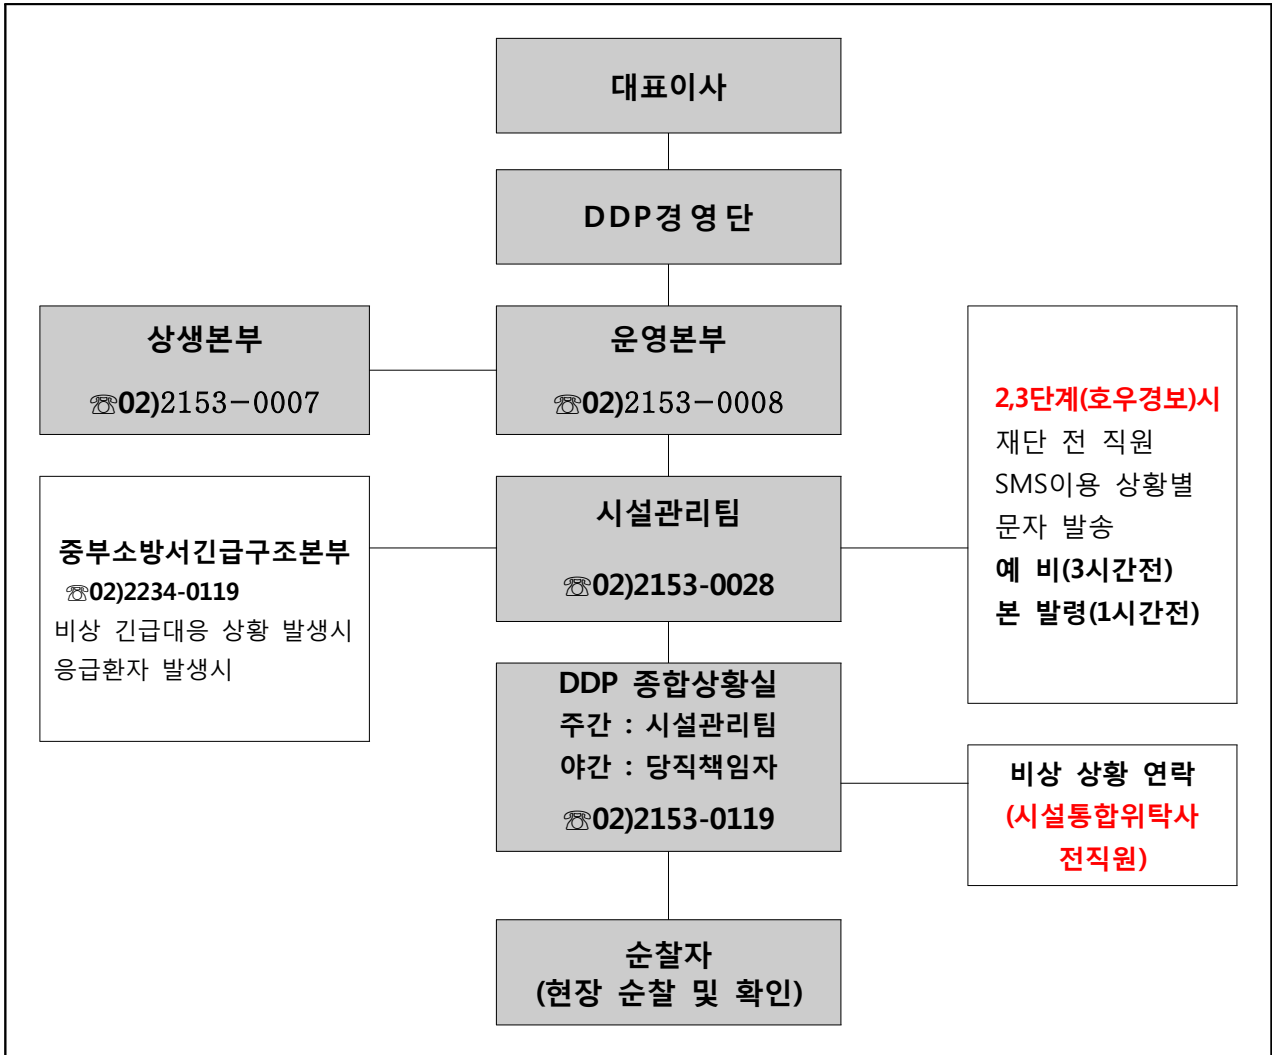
대표이사

DDP경영단

상생본부

☏02)2153－0007

운영본부

☏02)2153－0008

2,3단계(호우경보)시
재단 전 직원
SMS이용 상황별
문자 발송
예 비(3시간전)
본 발령(1시간전)

중부소방서긴급구조본부
☏02)2234-0119
비상 긴급대응 상황 발생시
응급환자 발생시

시설관리팀

☏02)2153-0028

DDP 종합상황실
주간 : 시설관리팀
야간 : 당직책임자
☏02)2153-0119

비상 상황 연락
(시설통합위탁사
전직원)

순찰자
(현장 순찰 및 확인)